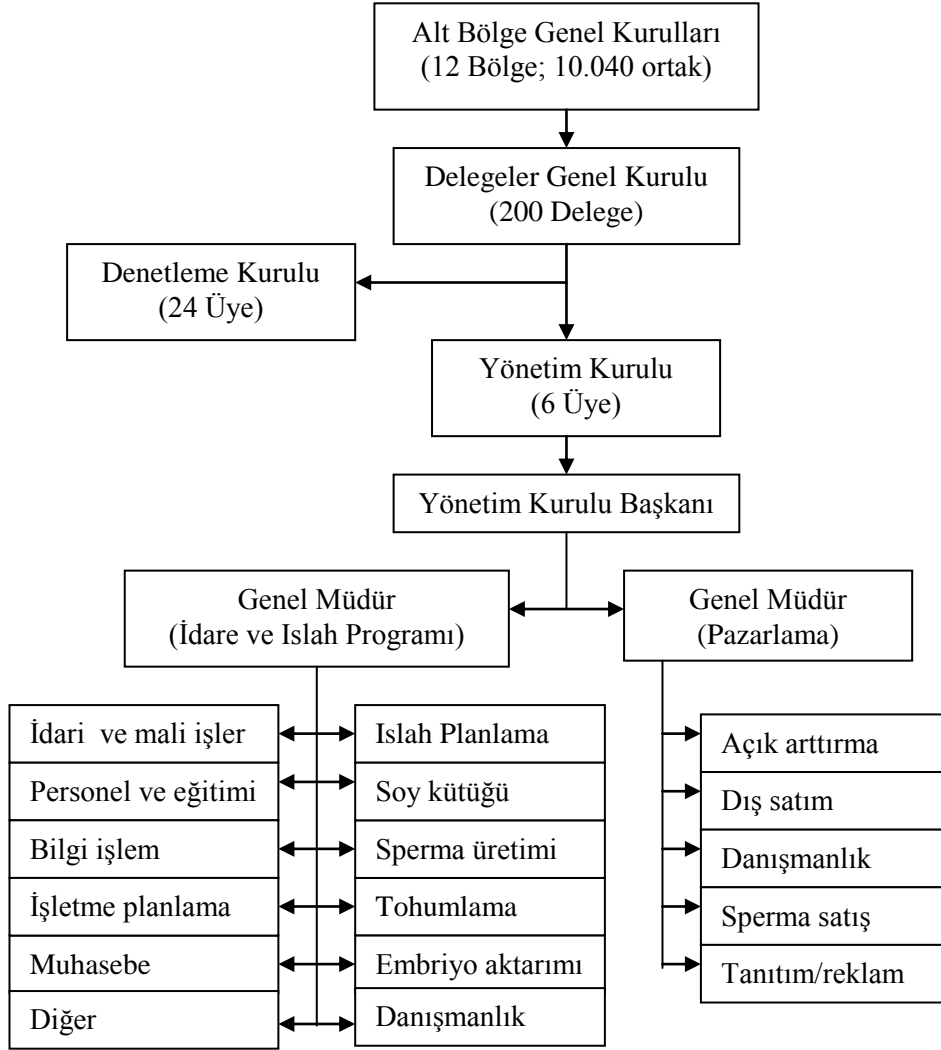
Alt Bölge Genel Kurulları
(12 Bölge; 10.040 ortak)

Delegeler Genel Kurulu
(200 Delege)

Denetleme Kurulu
(24 Üye)

Yönetim Kurulu
(6 Üye)

Yönetim Kurulu Başkanı

Genel Müdür
(İdare ve Islah Programı)

Genel Müdür
(Pazarlama)

İdari ve mali işler
Personel ve eğitimi
Bilgi işlem
İşletme planlama
Muhasebe
Diğer

Islah Planlama
Soy kütüğü
Sperma üretimi
Tohumlama
Embriyo aktarımı
Danışmanlık

Açık arttırma
Dış satım
Danışmanlık
Sperma satış
Tanıtım/reklam